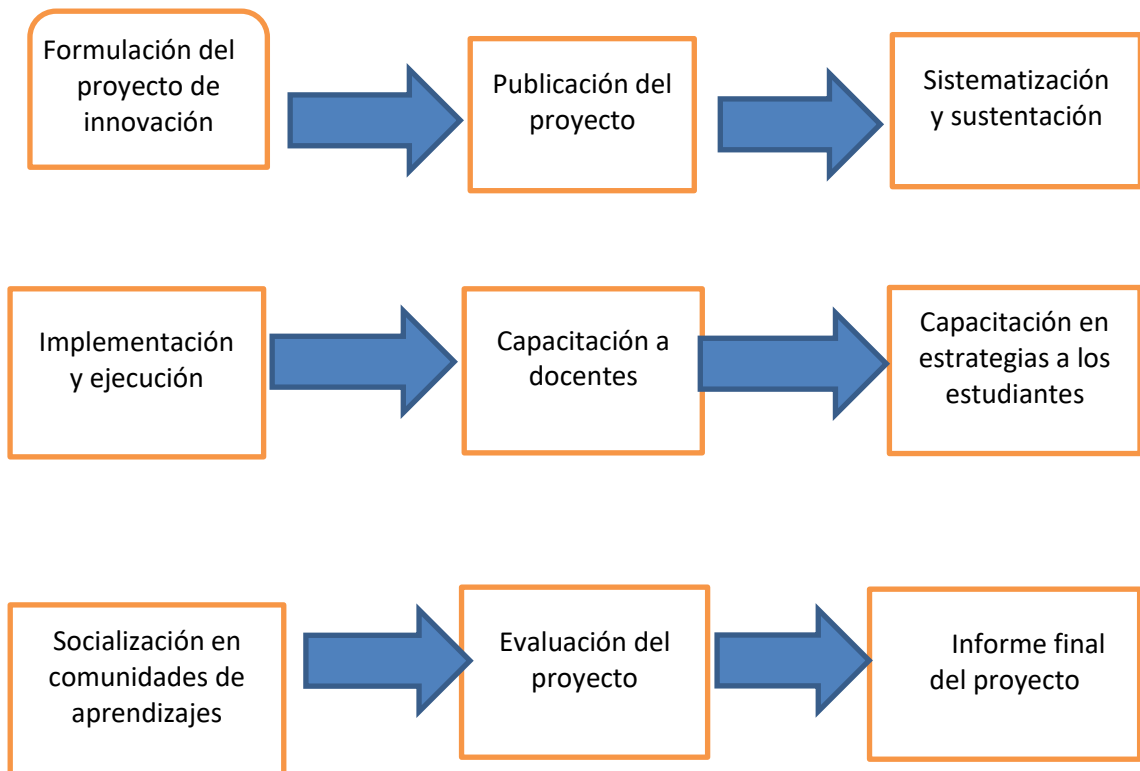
Formulación del proyecto de innovación

Publicación del proyecto

Sistematización y sustentación

Implementación y ejecución

Capacitación a docentes

Capacitación en estrategias a los estudiantes

Socialización en comunidades de aprendizajes

Evaluación del proyecto

Informe final del proyecto